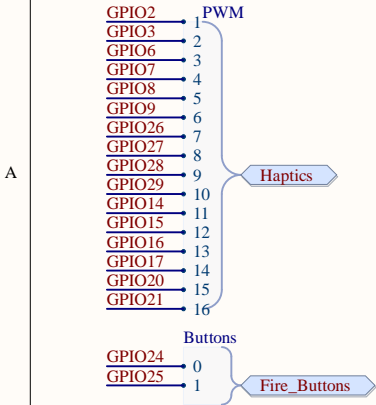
A

GPIO2 1
GPIO3 2
GPIO6 3
GPIO7 4
GPIO8 5
GPIO9 6
GPIO26 7
GPIO27 8
GPIO28 9
GPIO29 10
GPIO14 11
GPIO15 12
GPIO16 13
GPIO17 14
GPIO20 15
GPIO21 16

PWM

Haptics

Buttons

GPIO24 0
GPIO25 1

Fire_Buttons